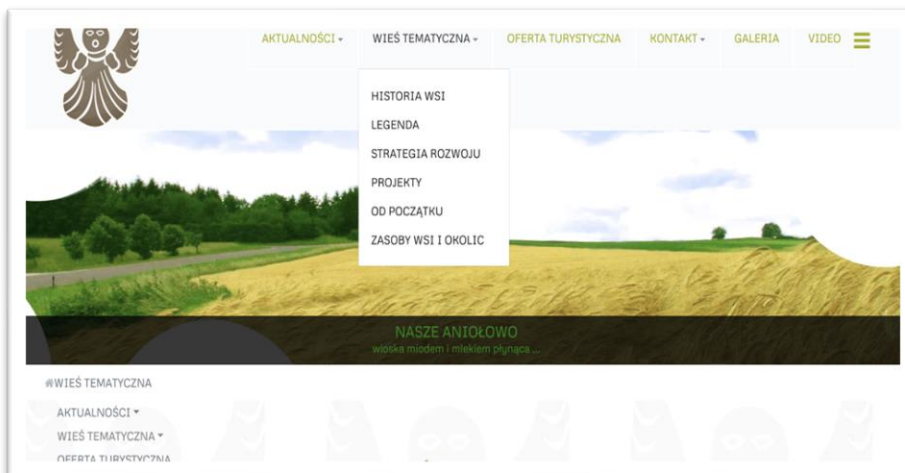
AKTUALNOŚCI ▾ WIEŚ TEMATYCZNA ▾ OFERTA TURYSTYCZNA KONTAKT ▾ GALERIA VIDEO

HISTORIA WSI
LEGENDA
STRATEGIA ROZWOJU
PROJEKTY
OD POCZĄTKU
ZASOBY WSI I OKOLIC

NASZE ANIOŁOWO
wioska miodem i mlekiem płynąca ...

#WIEŚ TEMATYCZNA

AKTUALNOŚCI ▾
WIEŚ TEMATYCZNA ▾
OFERTA TURYSTYCZNA